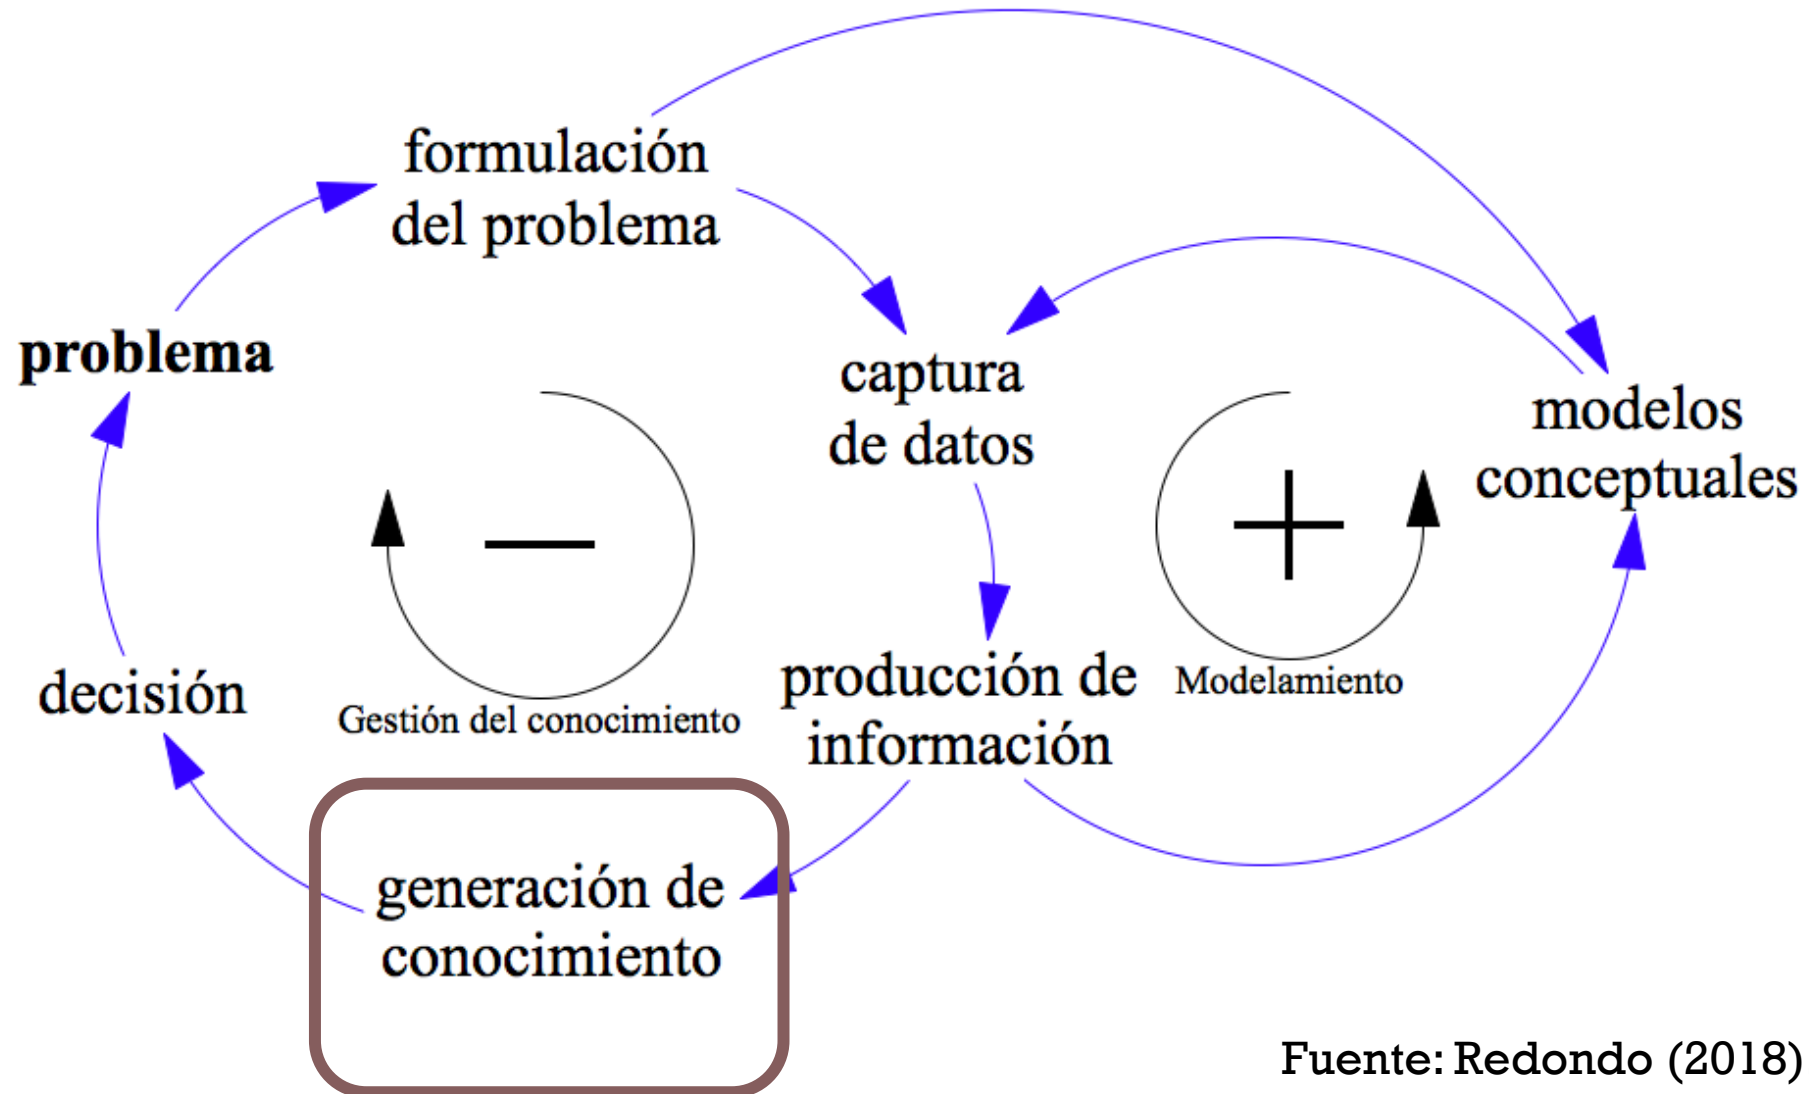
formulación del problema

problema

captura de datos

modelos conceptuales

$-$

$+$

decisión

Gestión del conocimiento

producción de información

Modelamiento

generación de conocimiento

Fuente: Redondo (2018)